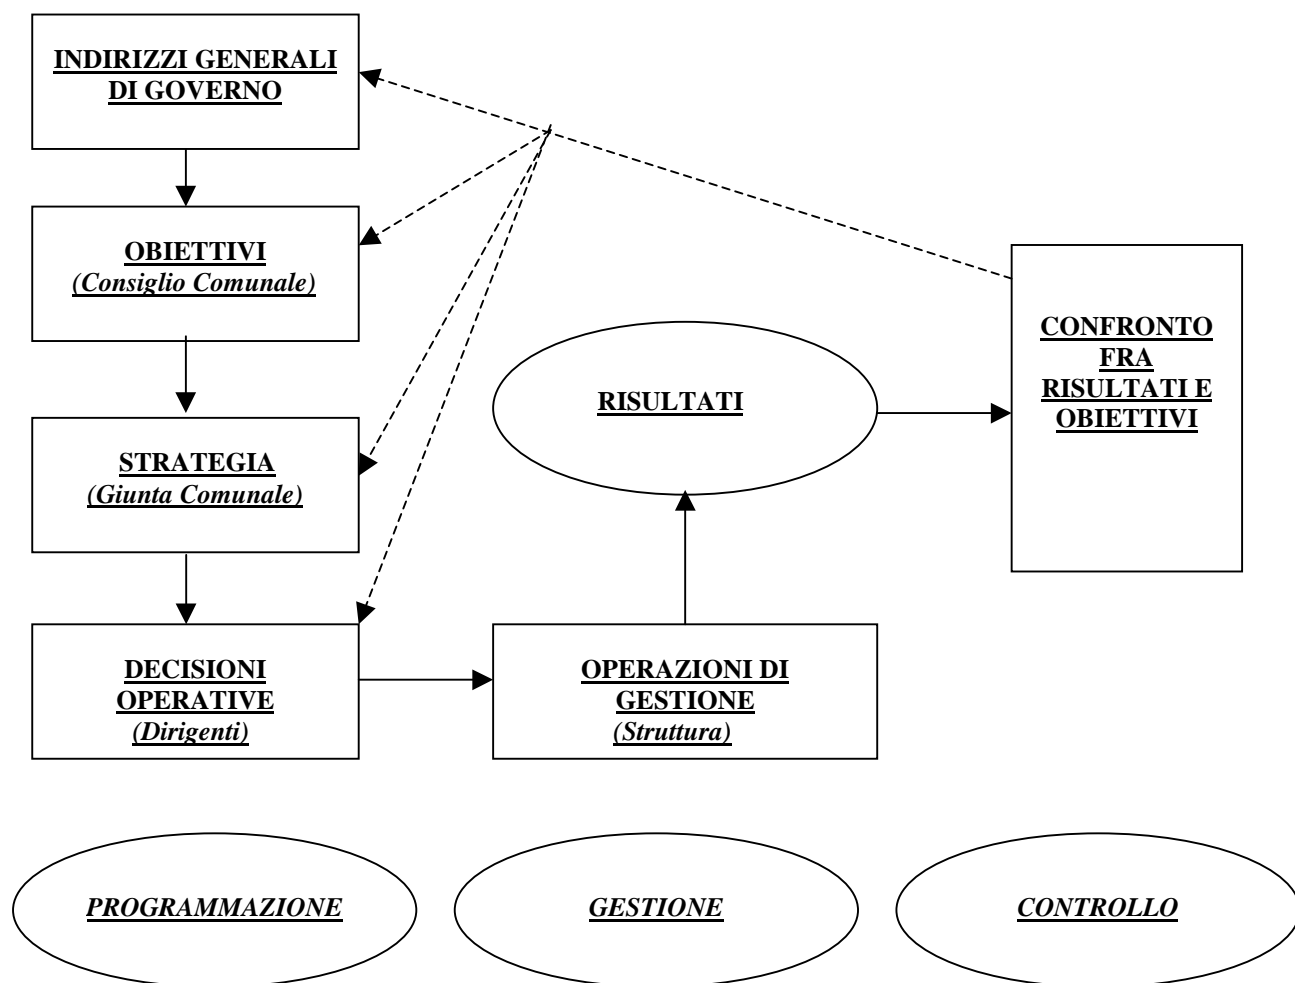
INDIRIZZI GENERALI DI GOVERNO

OBIETTIVI
(Consiglio Comunale)

STRATEGIA
(Giunta Comunale)

DECISIONI OPERATIVE
(Dirigenti)

OPERAZIONI DI GESTIONE
(Struttura)

RISULTATI

CONFRONTO FRA RISULTATI E OBIETTIVI

PROGRAMMAZIONE

GESTIONE

CONTROLLO